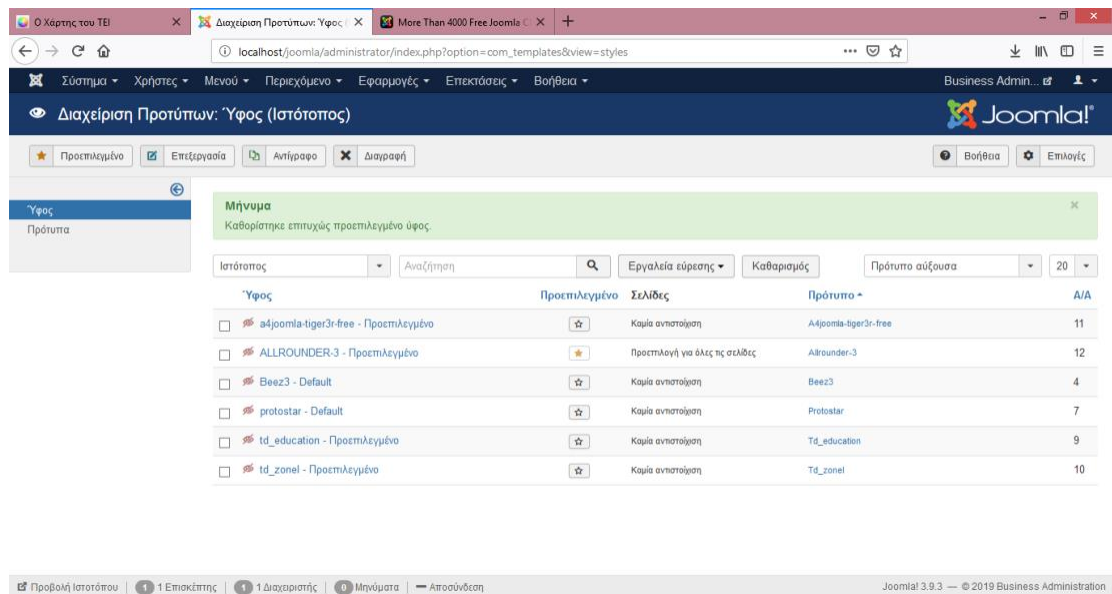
Ο Χάρτης του ΤΕΙ × | Διαχείριση Προτύπων: Ύφος ( × | More Than 4000 Free Joomla ( × | +

localhost/joomla/administrator/index.php?option=com_templates&view=styles

Σύστημα ▾ Χρήστες ▾ Μενού ▾ Περιεχόμενο ▾ Εφαρμογές ▾ Επεκτάσεις ▾ Βοήθεια ▾ Business Admin...

Διαχείριση Προτύπων: Ύφος (Ιστότοπος) Joomla!

Προεπιλεγμένο | Επεξεργασία | Αντίγραφο | Διαγραφή | Βοήθεια | Επιλογές

Ύφος
Πρότυπα

Μήνυμα
Καθορίστηκε επιτυχώς προεπιλεγμένο ύφος.

Ιστότοπος | Αναζήτηση | Εργαλεία εύρεσης ▾ | Καθαρισμός | Πρότυπο αύξουσα | 20

| Ύφος | Προεπιλεγμένο | Σελίδες | Πρότυπο ▴ | Α/Α |
|---|---|---|---|---|
| a4joomla-tiger3r-free - Προεπιλεγμένο | ☆ | Καμία αντιστοίχηση | A4joomla-tiger3r-free | 11 |
| ALLROUNDER-3 - Προεπιλεγμένο | ★ | Προεπιλογή για όλες τις σελίδες | Allrounder-3 | 12 |
| Beez3 - Default | ☆ | Καμία αντιστοίχηση | Beez3 | 4 |
| protostar - Default | ☆ | Καμία αντιστοίχηση | Protostar | 7 |
| td_education - Προεπιλεγμένο | ☆ | Καμία αντιστοίχηση | Td_education | 9 |
| td_zonel - Προεπιλεγμένο | ☆ | Καμία αντιστοίχηση | Td_zonel | 10 |

Προβολή Ιστοτόπου | 1 Επισκέπτης | 1 Διαχειριστής | 0 Μηνύματα | — Αποσύνδεση
Joomla! 3.9.3 — © 2019 Business Administration